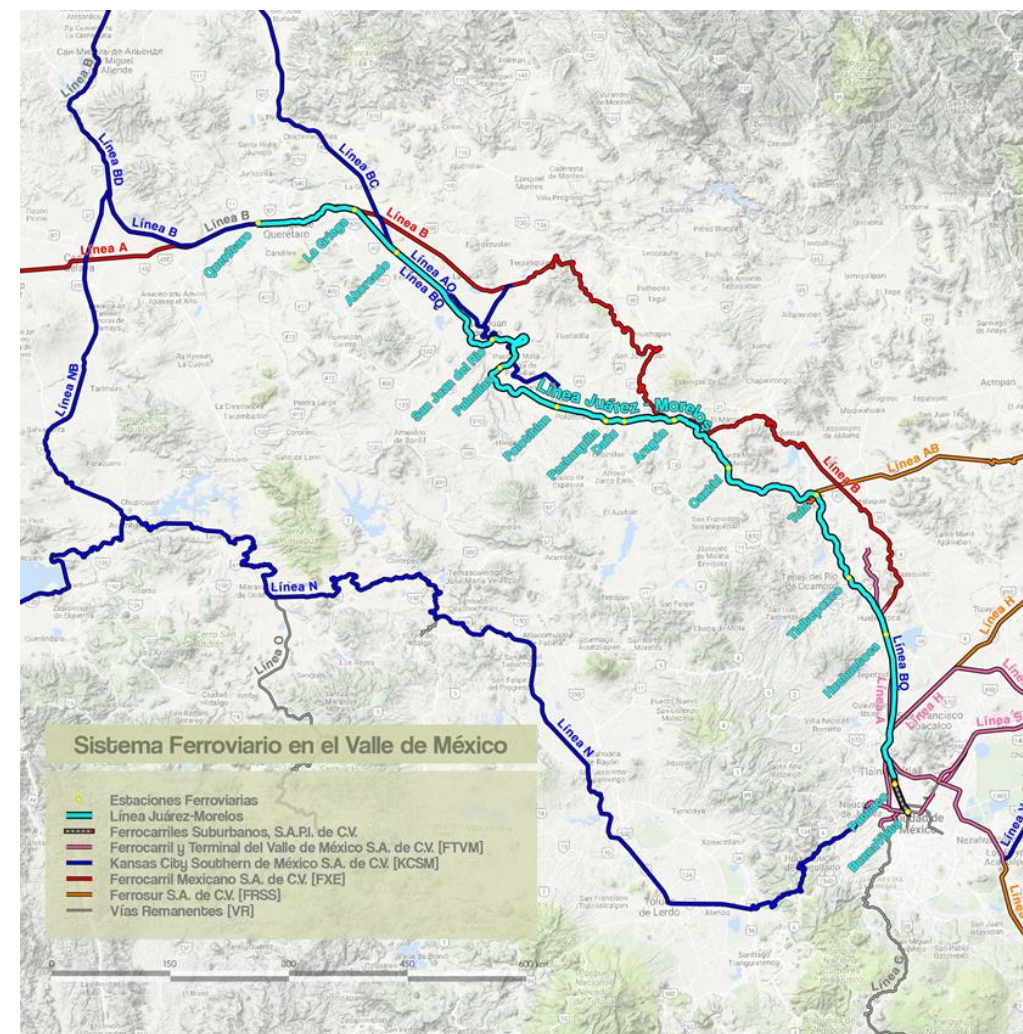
San Miguel de Allende
Línea B
Línea BD
Línea BC
Línea B
Línea B
Línea B
Línea A
Querétaro
Querétaro
La Griega
Ahorcado
Línea AO
Línea BQ
San Juan del Río
Palmillas
Polotitlán
Pastoreiía
Dañú
Arroyo
Línea Juárez Morelos
Orozmi
Tula
Línea B
Línea AB
Línea NB
Línea N
Línea O
Tlaltepoxco
Huehuetoca
Línea BQ
Línea A
Línea H
Línea S
Buenavista
Ciudad de México
Toluca de Lerdo
Línea N
Actopan
Nezahualcóyotl

Sistema Ferroviario en el Valle de México

Estaciones Ferroviarias
Línea Juárez-Morelos
Ferrocarriles Suburbanos, S.A.P.I. de C.V.
Ferrocarril y Terminal del Valle de México S.A. de C.V. [FTVM]
Kansas City Southern de México S.A. de C.V. [KCSM]
Ferrocarril Mexicano S.A. de C.V. [FXE]
Ferrosur S.A. de C.V. [FRSS]
Vías Remanentes [VR]

0 150 300 450 600 km